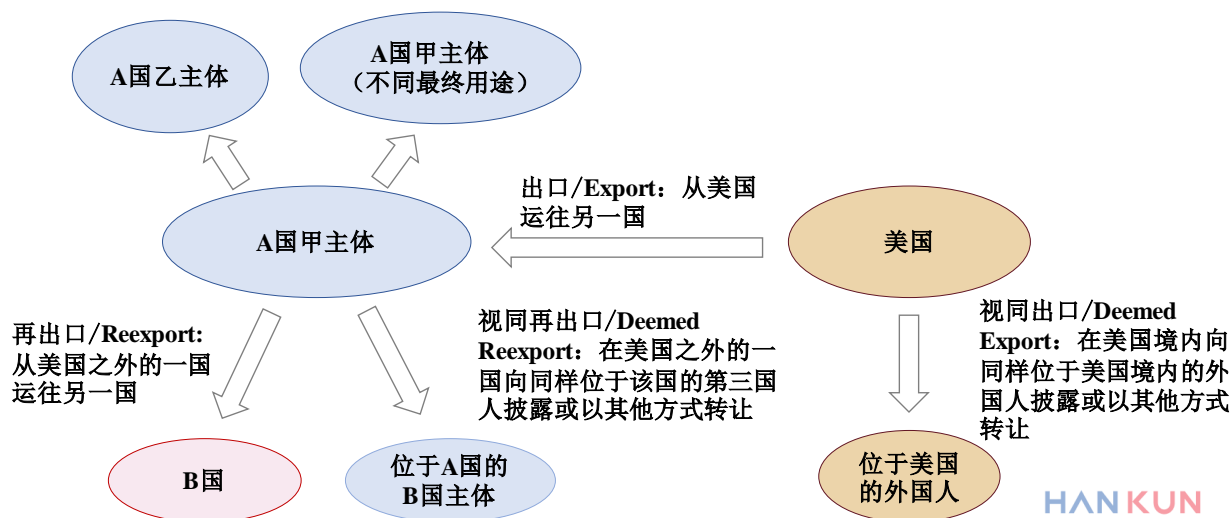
A国乙主体

A国甲主体
（不同最终用途）

出口/Export：从美国运往另一国

A国甲主体

美国

再出口/Reexport: 从美国之外的一国运往另一国

视同再出口/Deemed Reexport：在美国之外的一国向同样位于该国的第三国人披露或以其他方式转让

视同出口/Deemed Export：在美国境内向同样位于美国境内的外国人披露或以其他方式转让

B国

位于A国的B国主体

位于美国的外国人

HANKUN